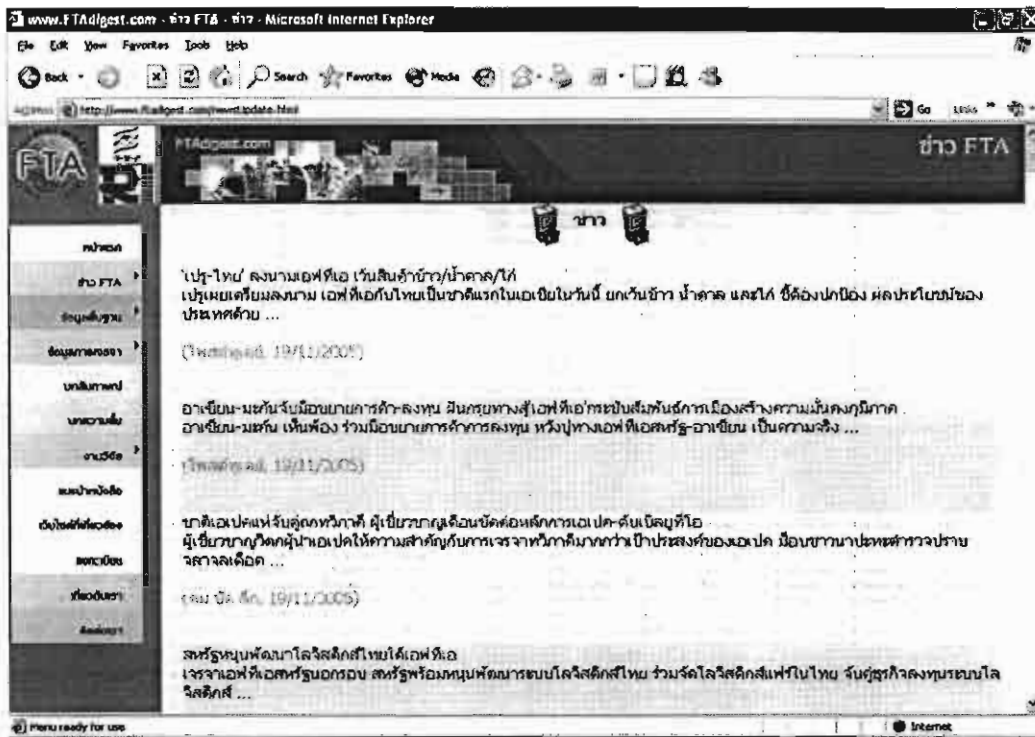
www.FTAdigest.com - ข่าว FTA - ข่าว - Microsoft Internet Explorer

File Edit View Favorites Tools Help

Back Search Favorites Media

Address http://www.ftadigest.com/news/update.html

Go Links

FTA

FTAdigest.com

ข่าว FTA

ข่าว

หน้าแรก

ข่าว FTA

ข้อมูลพื้นฐาน

ข้อมูลการเจรจา

บทสัมภาษณ์

บทความสั้น

งานวิจัย

แนะนำหนังสือ

เว็บไซต์ที่เกี่ยวข้อง

สมัครเป็น

ที่ปรึกษา

ติดต่อเรา

'เปรู-ไทย' ลงนามเอฟทีเอ เว้นสินค้าข้าว/น้ำตาล/ไก่
เปรูเผยเตรียมลงนาม เอฟทีเอกับไทยเป็นชาติแรกในเอเชียในวันนี้ ยกเว้นข้าว น้ำตาล และไก่ ชี้ต้องปกป้อง ผลประโยชน์ของประเทศด้วย ...

(โพสต์ทูเดย์, 19/11/2005)

อาเซียน-ญี่ปุ่นจับมือขยายการค้า-ลงทุน มุ่งสู่เอฟทีเอกระชับสัมพันธ์การเมืองสร้างความมั่นคงภูมิภาค
อาเซียน-ญี่ปุ่น เห็นพ้อง ร่วมมือขยายการค้าการลงทุน หวังปูทางเอฟทีเอสหรัฐ-อาเซียน เป็นความจริง ...

(โพสต์ทูเดย์, 19/11/2005)

ชาติเอเปคแห่จับคู่ภาคี ผู้เชี่ยวชาญเตือนขัดต่อหลักการเอเปค-ดับเบิลยูทีโอ
ผู้เชี่ยวชาญวิตกผู้นำเอเปคให้ความสำคัญกับการเจรจาทวิภาคีมากกว่าเป้าประสงค์ของเอเปค มือขวาบาปิชาตำรวจปราบจลาจลเดือด ...

(คม ชัด ลึก, 19/11/2005)

สหรัฐหนุนพัฒนาโลจิสติกส์ไทยได้เอฟทีเอ
เจรจาเอฟทีเอสหรัฐนอกรอบ สหรัฐพร้อมหนุนพัฒนาระบบโลจิสติกส์ไทย ร่วมจัดโลจิสติกส์แฟร์ในไทย จับคู่ธุรกิจลงทุนระบบโลจิสติกส์ ...

Menu ready for use

Internet